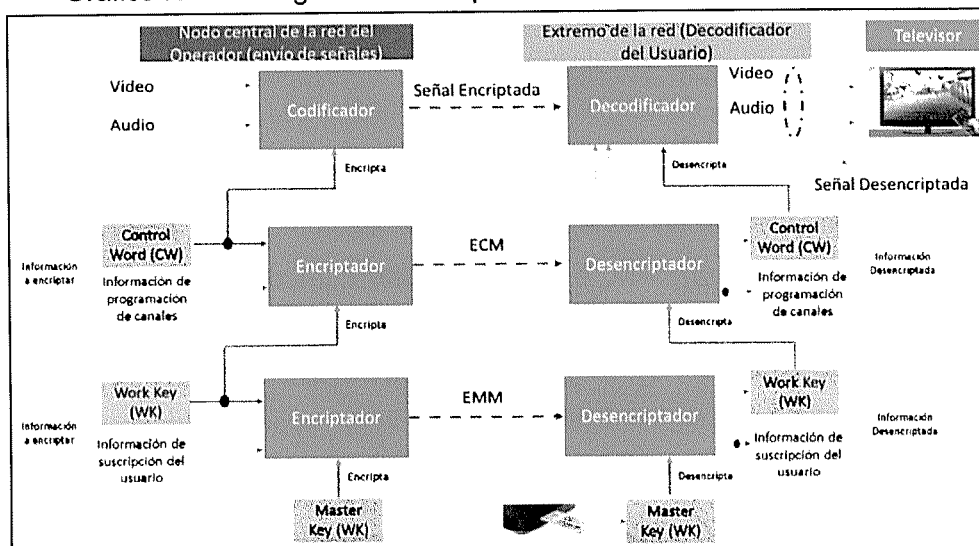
Nodo central de la red del Operador (envío de señales)

Extremo de la red (Decodificador del Usuario)

Televisor

Vídeo

Audio

Codificador

Señal Encriptada

Decodificador

Vídeo

Audio

Encripta

Desencripta

Señal Desencriptada

Información a encriptar

Control Word (CW)

Información de programación de canales

Encriptador

ECM

Desencriptador

Control Word (CW)

Información de programación de canales

Información Desencriptada

Encripta

Desencripta

Información a encriptar

Work Key (WK)

Información de suscripción del usuario

Encriptador

EMM

Desencriptador

Work Key (WK)

Información de suscripción del usuario

Información Desencriptada

Encripta

Desencripta

Master Key (WK)

Master Key (WK)